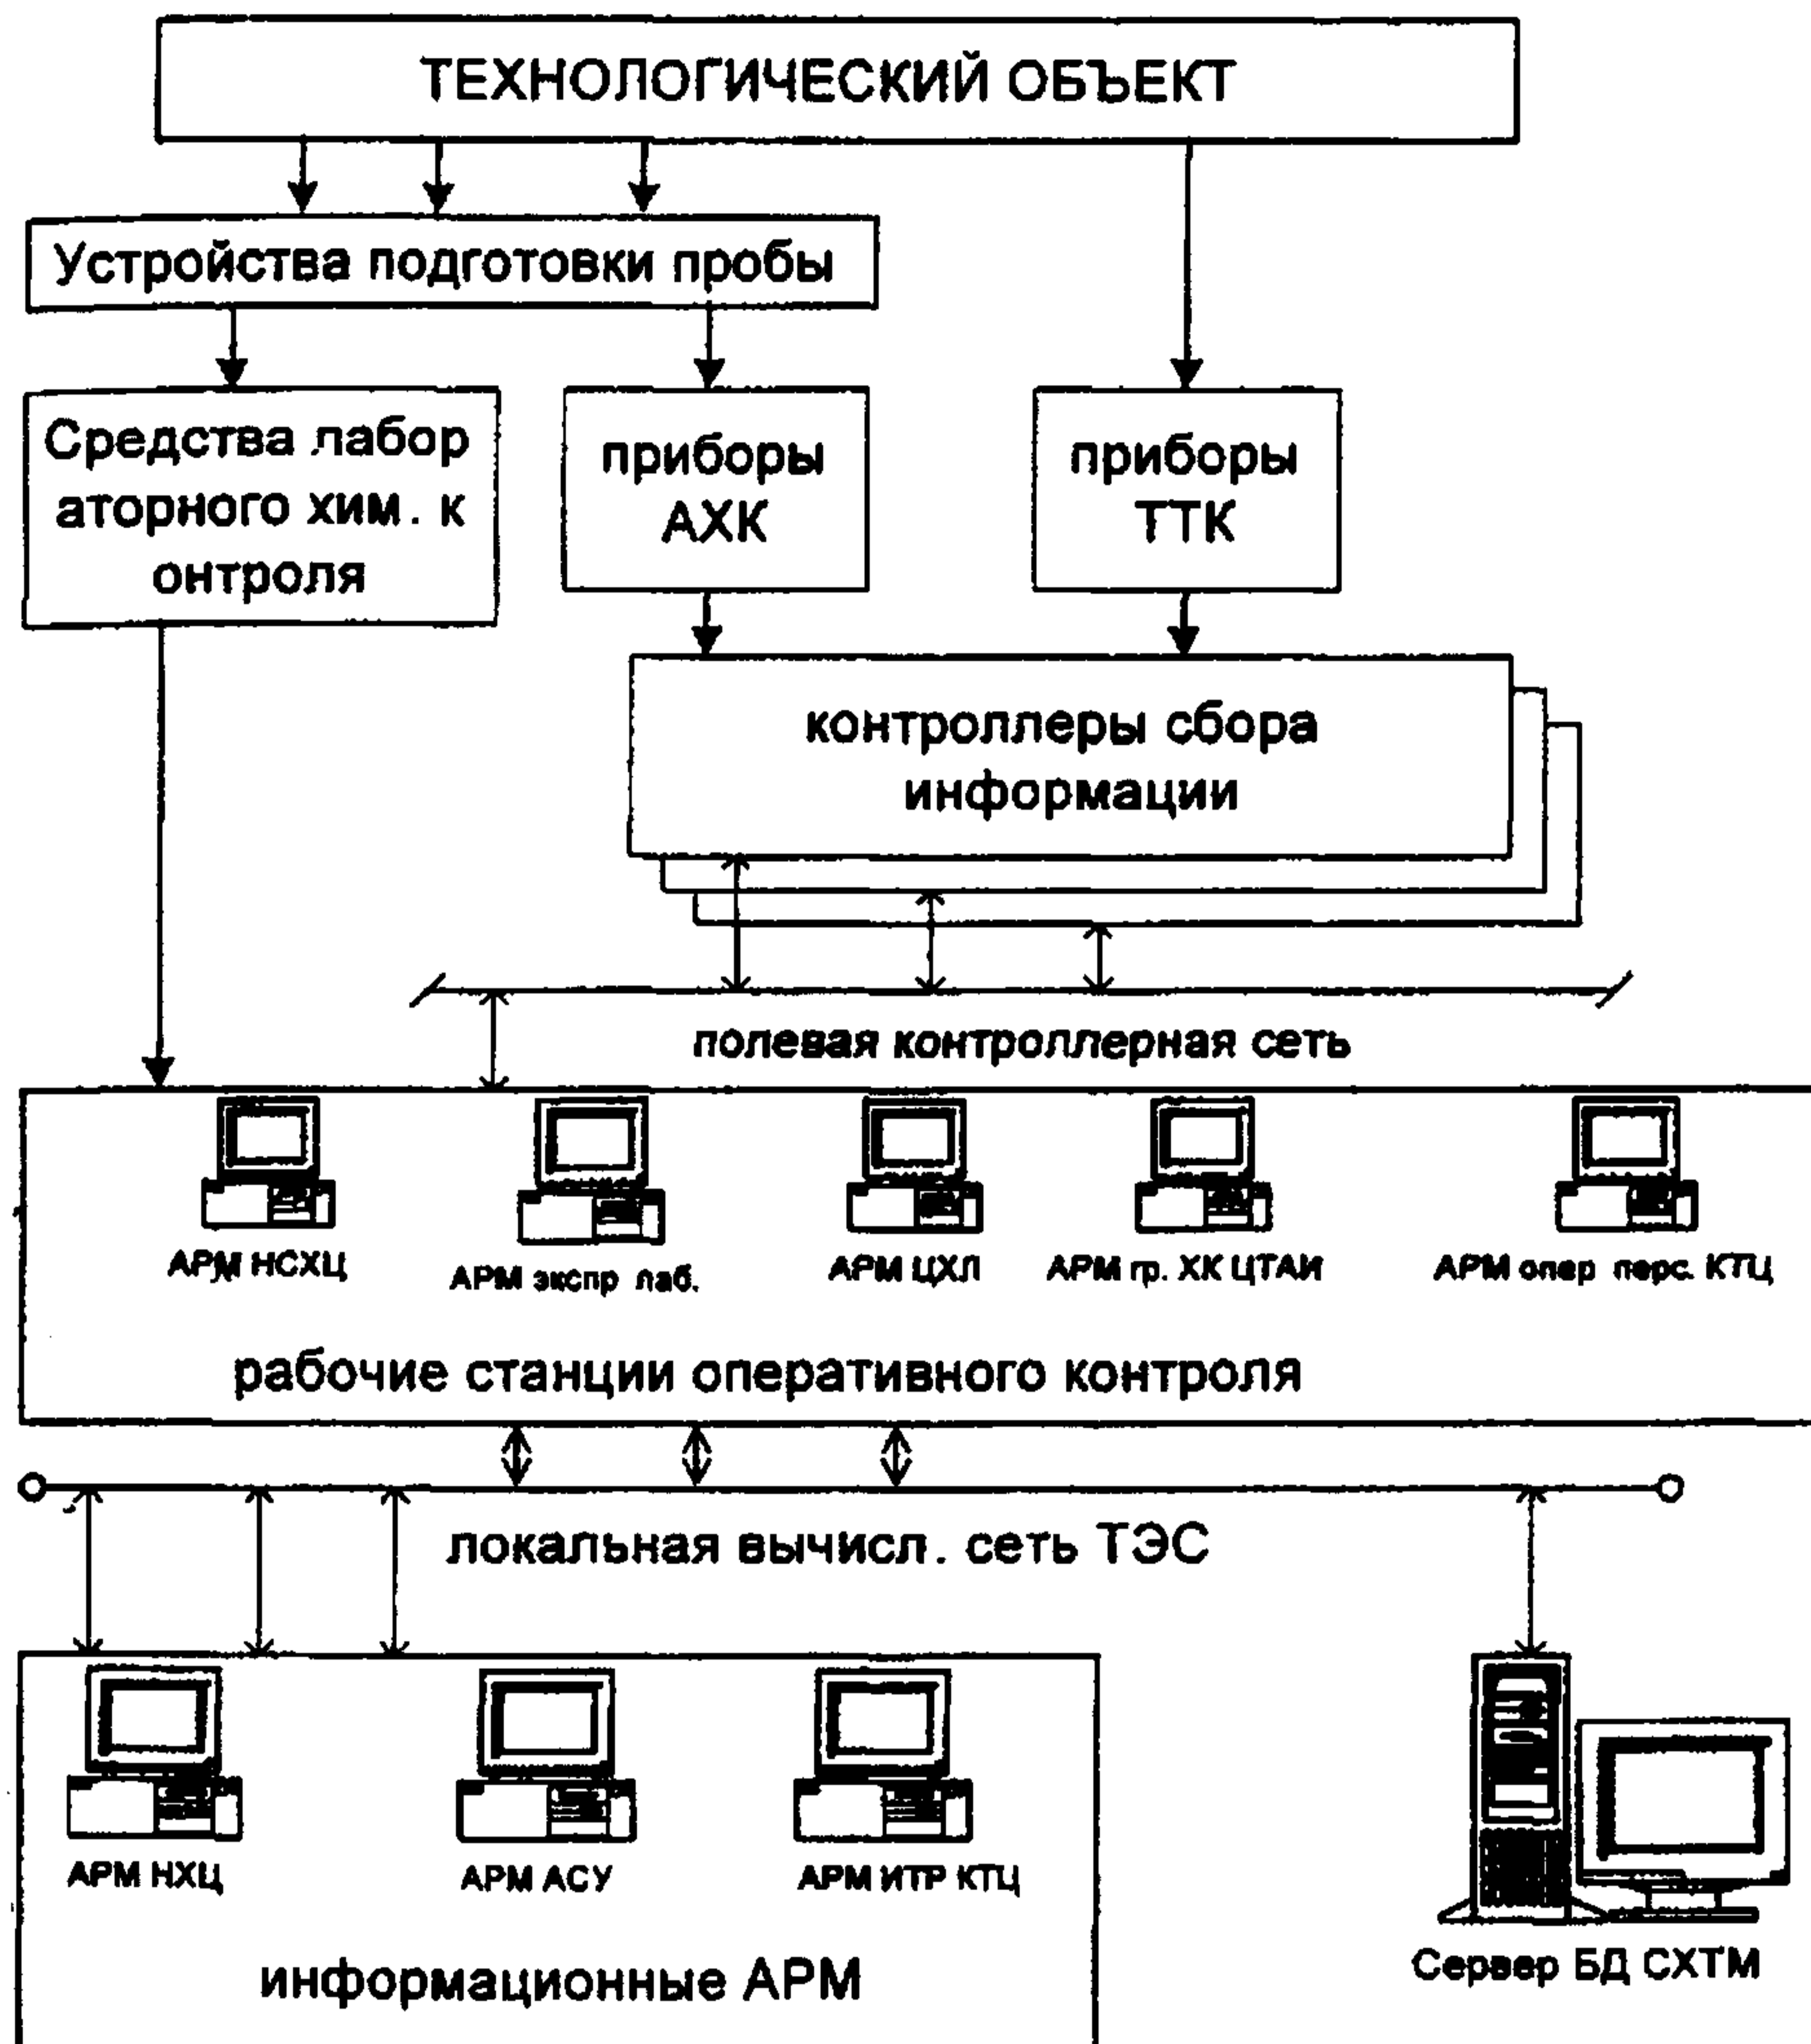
ТЕХНОЛОГИЧЕСКИЙ ОБЪЕКТ

Устройства подготовки пробы

Средства лабор аторного хим. к онтроля

приборы АХК

приборы ТТК

контроллеры сбора информации

полевая контроллерная сеть

АРМ НСХЦ

АРМ экспр лаб.

АРМ ЦХЛ

АРМ гр. ХК ЦТАИ

АРМ опер перс. КТЦ

рабочие станции оперативного контроля

локальная вычисл. сеть ТЭС

АРМ НХЦ

АРМ АСУ

АРМ ИТР КТЦ

информационные АРМ

Сервер БД СХТМ